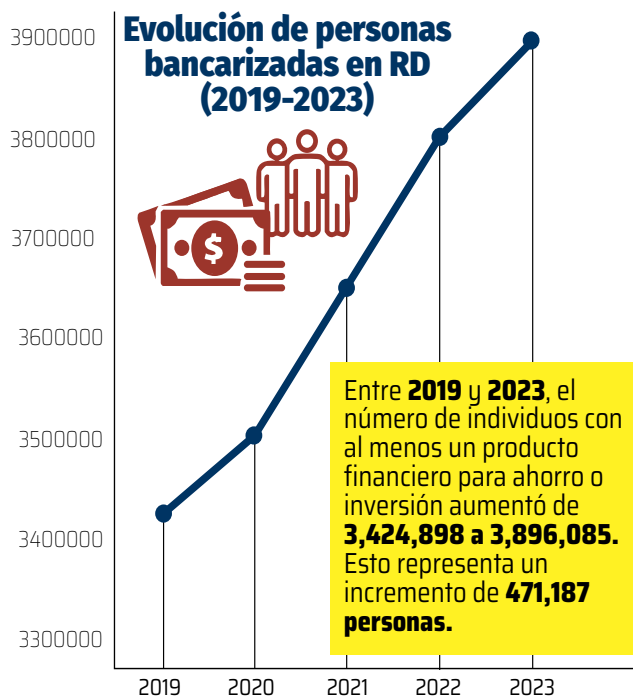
Evolución de personas bancarizadas en RD (2019-2023)

3900000
3800000
3700000
3600000
3500000
3400000
3300000

Entre **2019** y **2023**, el número de individuos con al menos un producto financiero para ahorro o inversión aumentó de **3,424,898 a 3,896,085.** Esto representa un incremento de **471,187 personas.**

2019
2020
2021
2022
2023